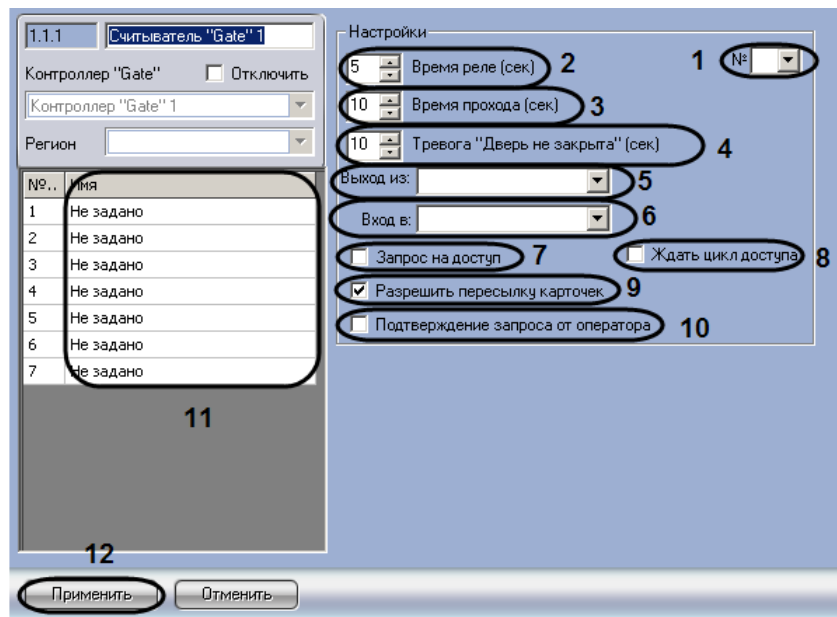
1.1.1 Считыватель "Gate" 1

Контроллер "Gate" Отключить

Контроллер "Gate" 1

Регион

| №.. | Имя |
|---|---|
| 1 | Не задано |
| 2 | Не задано |
| 3 | Не задано |
| 4 | Не задано |
| 5 | Не задано |
| 6 | Не задано |
| 7 | Не задано |

11

12

Применить Отменить

Настройки

1 №

5 Время реле (сек) 2

10 Время прохода (сек) 3

10 Тревога "Дверь не закрыта" (сек) 4

Выход из: 5

Вход в: 6

Запрос на доступ 7

Ждать цикл доступа 8

Разрешить пересылку карточек 9

Подтверждение запроса от оператора 10